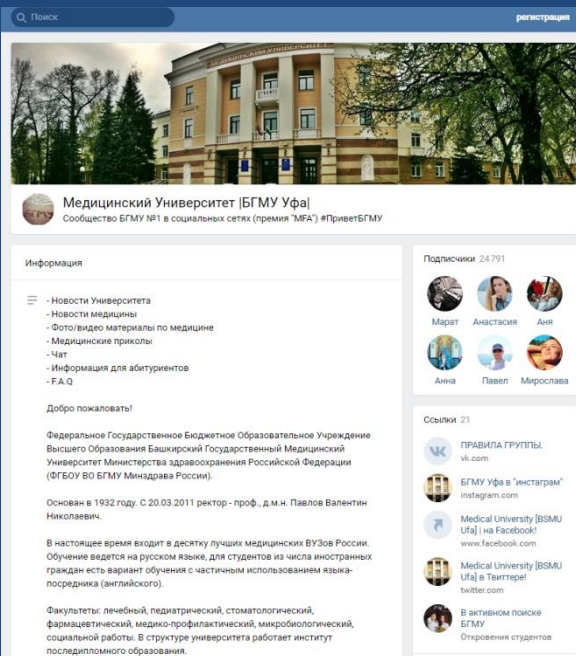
Поиск

регистрация

Медицинский Университет |БГМУ Уфа|
Сообщество БГМУ №1 в социальных сетях (премия "MFA") #ПриветБГМУ

Информация

- Новости Университета
- Новости медицины
- Фото/видео материалы по медицине
- Медицинские приколы
- Чат
- Информация для абитуриентов
- F.A.Q

Добро пожаловать!

Федеральное Государственное Бюджетное Образовательное Учреждение Высшего Образования Башкирский Государственный Медицинский Университет Министерства здравоохранения Российской Федерации (ФГБОУ ВО БГМУ Минздрава России).

Основан в 1932 году. С 20.03.2011 ректор - проф., д.м.н. Павлов Валентин Николаевич.

В настоящее время входит в десятку лучших медицинских ВУЗов России. Обучение ведется на русском языке, для студентов из числа иностранных граждан есть вариант обучения с частичным использованием языка-посредника (английского).

Факультеты: лечебный, педиатрический, стоматологический, фармацевтический, медико-профилактический, микробиологический, социальной работы. В структуре университета работает институт последипломного образования.

Подписчики 24 791

Марат Анастасия Аня
Анна Павел Мирослава

Ссылки 21

ПРАВИЛА ГРУППЫ.
vk.com

БГМУ Уфа в "инстаграм"
instagram.com

Medical University [BSMU Ufa] | на Facebook!
www.facebook.com

Medical University [BSMU Ufa] в Твиттере!
twitter.com

В активном поиске БГМУ
Откровения студентов